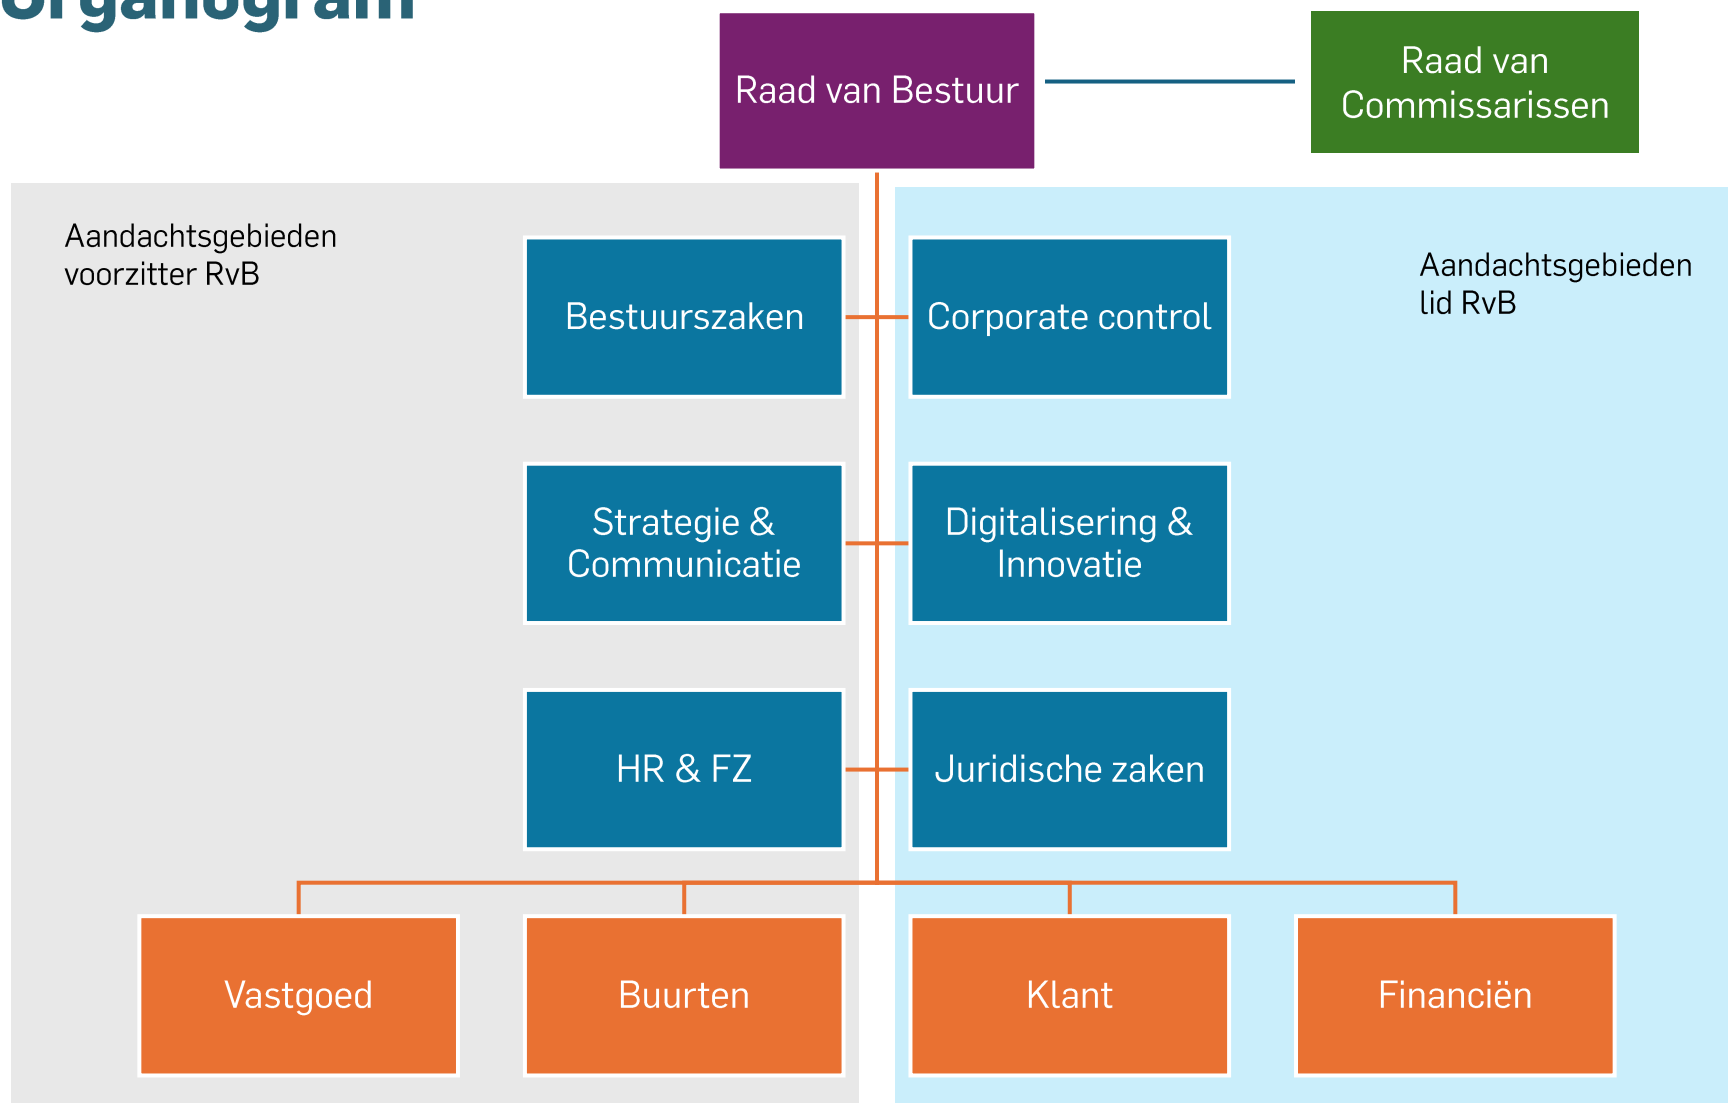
Organogram

Raad van Bestuur

Raad van Commissarissen

Aandachtsgebieden voorzitter RvB

Aandachtsgebieden lid RvB

Bestuurszaken

Corporate control

Strategie & Communicatie

Digitalisering & Innovatie

HR & FZ

Juridische zaken

Vastgoed

Buurten

Klant

Financiën